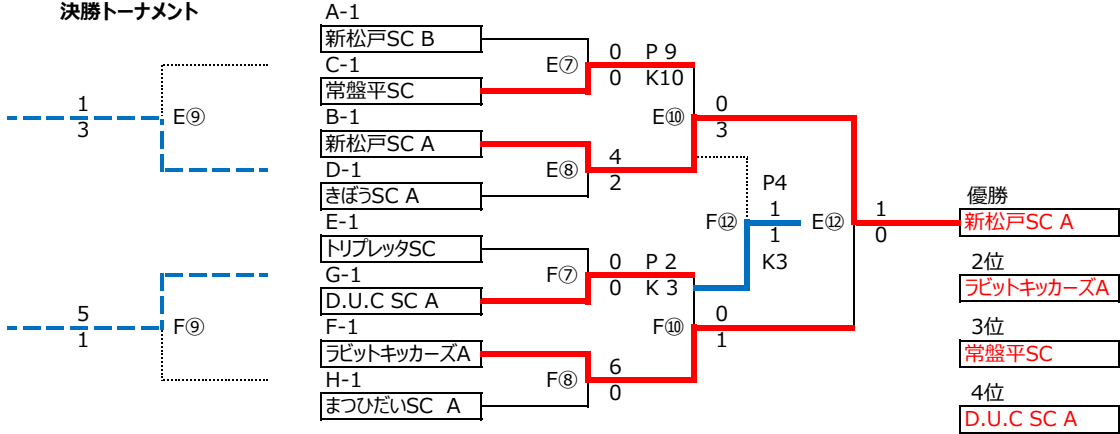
決勝トーナメント

1
3
E⑨

5
1
F⑨

A-1
新松戸SC B
C-1
常盤平SC
B-1
新松戸SC A
D-1
きぼうSC A
E-1
トリプレッタSC
G-1
D.U.C SC A
F-1
ラビットキッカーズA
H-1
まつひだいSC A

E⑦
0 P 9
0 K10
E⑧
4
2
F⑦
0 P 2
0 K 3
F⑧
6
0

E⑩
0
3
F⑩
0
1

P4
F⑫
1
1
K3
E⑫
1
0

優勝
新松戸SC A
2位
ラビットキッカーズA
3位
常盤平SC
4位
D.U.C SC A